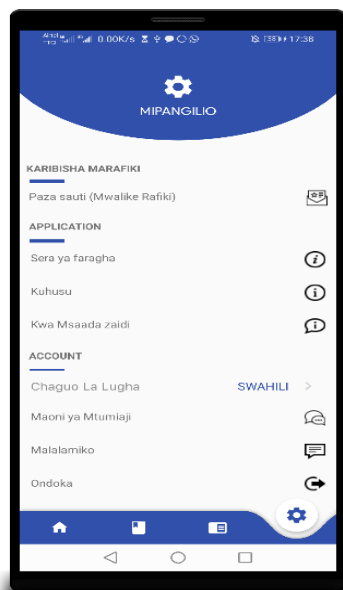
0.00K/s 17:38

MIPANGILIO

KARIBISHA MARAFIKI

Paza sauti (Mwalike Rafiki)

APPLICATION

Sera ya faragha

Kuhusu

Kwa Msaada zaidi

ACCOUNT

Chaguo La Lugha SWAHILI >

Maoni ya Mtumiaji

Malalamiko

Ondoka